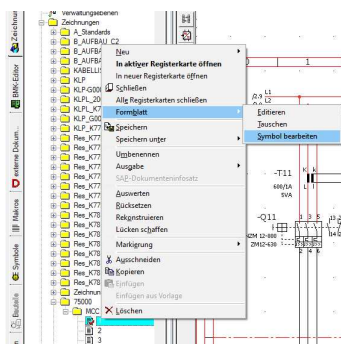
Verwaltungsebenen
Zeichnungen
A_Standards
B_AUFBAU_C2
B_AUFBA
B_AUFBA
KABELLIS
KLP
KLP-G00
KLPL_20
KLPL_K7
KLP_G00
KLP_K77
Res_K77
Res_K77
Res_K77
Res_K77
Res_K77
Res_K77
Res_K77
Res_K77
Res_K77
Res_K77
Res_K78
Res_K78
Res_K78
Res_K78
Res_K78
Res_K78
Res_K78
Zeichnun
75000
MCC
3

Neu
In aktiver Registerkarte öffnen
In neuer Registerkarte öffnen
Schließen
Alle Registerkarten schließen
Formblatt
Speichern
Speichern unter
Umbenennen
Ausgabe
SAP-Dokumenteninfosatz
Auswerten
Rücksetzen
Rekonstruieren
Lücken schaffen
Markierung
Ausschneiden
Kopieren
Einfügen
Einfügen aus Vorlage
Löschen

Editieren
Tauschen
Symbol bearbeiten

Zeichnu
BMK-Editor
externe Dokum...
Makros
Symbole
Bauteile

1
L1
L2
L3
-T11
600/1A
5VA
-Q11
ZM 12-800
ZM12-630